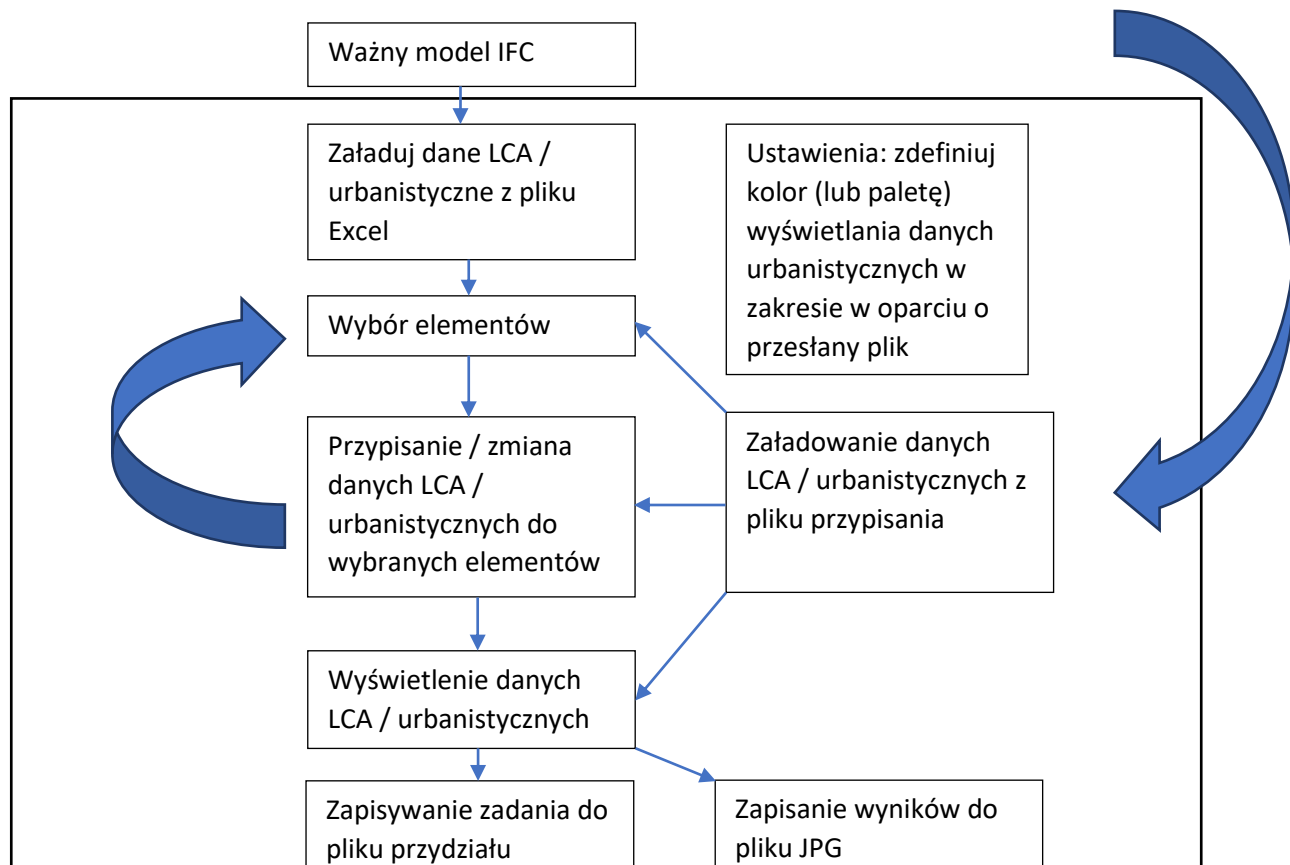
Ważny model IFC

Załaduj dane LCA / urbanistyczne z pliku Excel

Ustawienia: zdefiniuj kolor (lub paletę) wyświetlania danych urbanistycznych w zakresie w oparciu o przesłany plik

Wybór elementów

Przypisanie / zmiana danych LCA / urbanistycznych do wybranych elementów

Załadowanie danych LCA / urbanistycznych z pliku przypisania

Wyświetlenie danych LCA / urbanistycznych

Zapisywanie zadania do pliku przydziału

Zapisanie wyników do pliku JPG